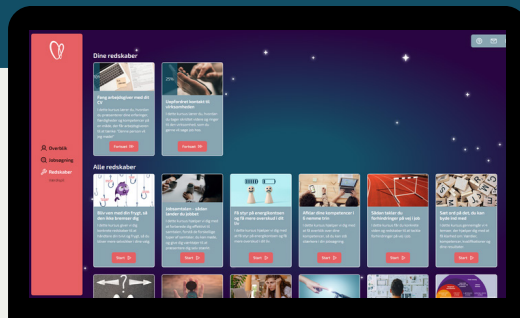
Dine redskaber

Fang arbejdsglæden med dit CV

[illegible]

Fortsæt

Uopfordret kontakt til virksomheden

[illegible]

Fortsæt

Oversigt

Jobsøgning

Redskaber

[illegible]

Alle redskaber

Bliv ven med din Prygl, så den ikke bremser dig

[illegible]

Start

Jobsamtalen – sådan lander du jobbet

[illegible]

Start

Få styr på energibomberne og få mere overskud i din liv

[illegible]

Start

Hvilke dine kompetencer i 6 nemme trin

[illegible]

Start

Sådan tackler du forhindringer på vej i job

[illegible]

Start

Sæt ord på dét, du kan byde ind med

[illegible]

Start